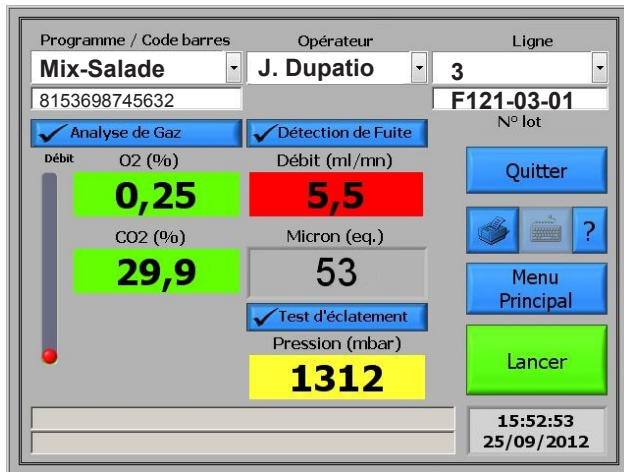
Programme / Code barres
Mix-Salade
8153698745632

Opérateur
J. Dupatio

Ligne
3
F121-03-01
N° lot

Analyse de Gaz
Débit
O2 (%)
0,25
CO2 (%)
29,9

Détection de Fuite
Débit (ml/mn)
5,5
Micron (eq.)
53
Test d'éclatement
Pression (mbar)
1312

Quitter
?
Menu Principal
Lancer

15:52:53
25/09/2012